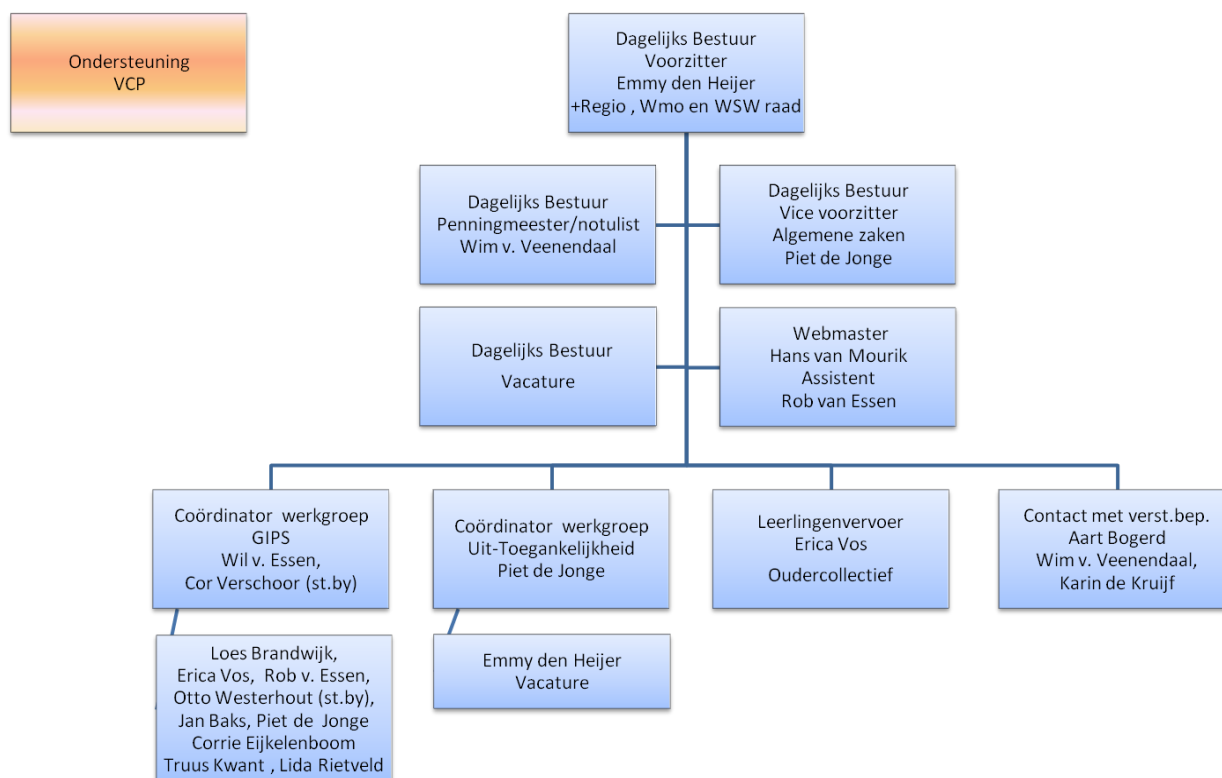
Ondersteuning
VCP

Dagelijks Bestuur
Voorzitter
Emmy den Heijer
+Regio , Wmo en WSW raad

Dagelijks Bestuur
Penningmeester/notulist
Wim v. Veenendaal

Dagelijks Bestuur
Vice voorzitter
Algemene zaken
Piet de Jonge

Dagelijks Bestuur
Vacature

Webmaster
Hans van Mourik
Assistent
Rob van Essen

Coördinator werkgroep
GIPS
Wil v. Essen,
Cor Verschoor (st.by)

Coördinator werkgroep
Uit-Toegankelijkheid
Piet de Jonge

Leerlingenvervoer
Erica Vos
Oudercollectief

Contact met verst.bep.
Aart Bogerd
Wim v. Veenendaal,
Karin de Kruijf

Loes Brandwijk,
Erica Vos, Rob v. Essen,
Otto Westerhout (st.by),
Jan Baks, Piet de Jonge
Corrie Eijkelenboom
Truus Kwant , Lida Rietveld

Emmy den Heijer
Vacature